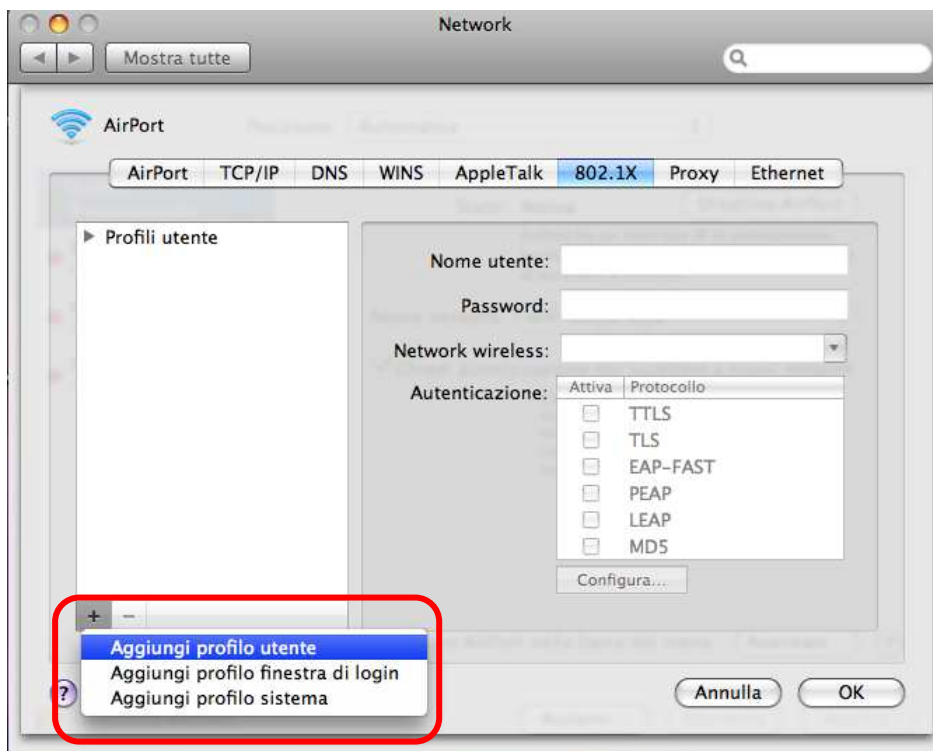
Network

Mostra tutte

AirPort

AirPort | TCP/IP | DNS | WINS | AppleTalk | 802.1X | Proxy | Ethernet

Profili utente

Nome utente:

Password:

Network wireless:

Autenticazione:

| Attiva | Protocollo |
|---|---|
| | TTLS |
| | TLS |
| | EAP-FAST |
| | PEAP |
| | LEAP |
| | MD5 |

Configura...

+ −

Aggiungi profilo utente
Aggiungi profilo finestra di login
Aggiungi profilo sistema

?

Annulla

OK